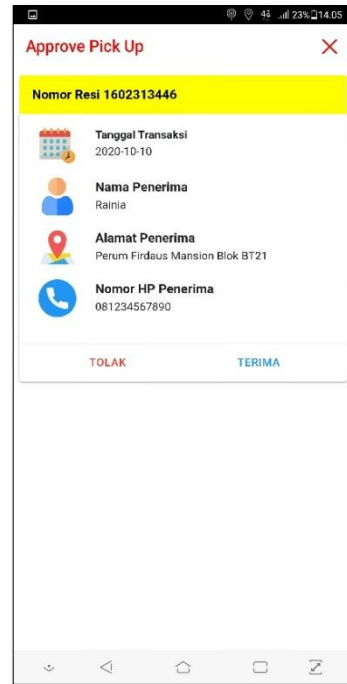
4G 23% 14.05

Approve Pick Up

X

Nomor Resi 1602313446

Tanggal Transaksi
2020-10-10

Nama Penerima
Rainia

Alamat Penerima
Perum Firdaus Mansion Blok BT21

Nomor HP Penerima
081234567890

TOLAK

TERIMA